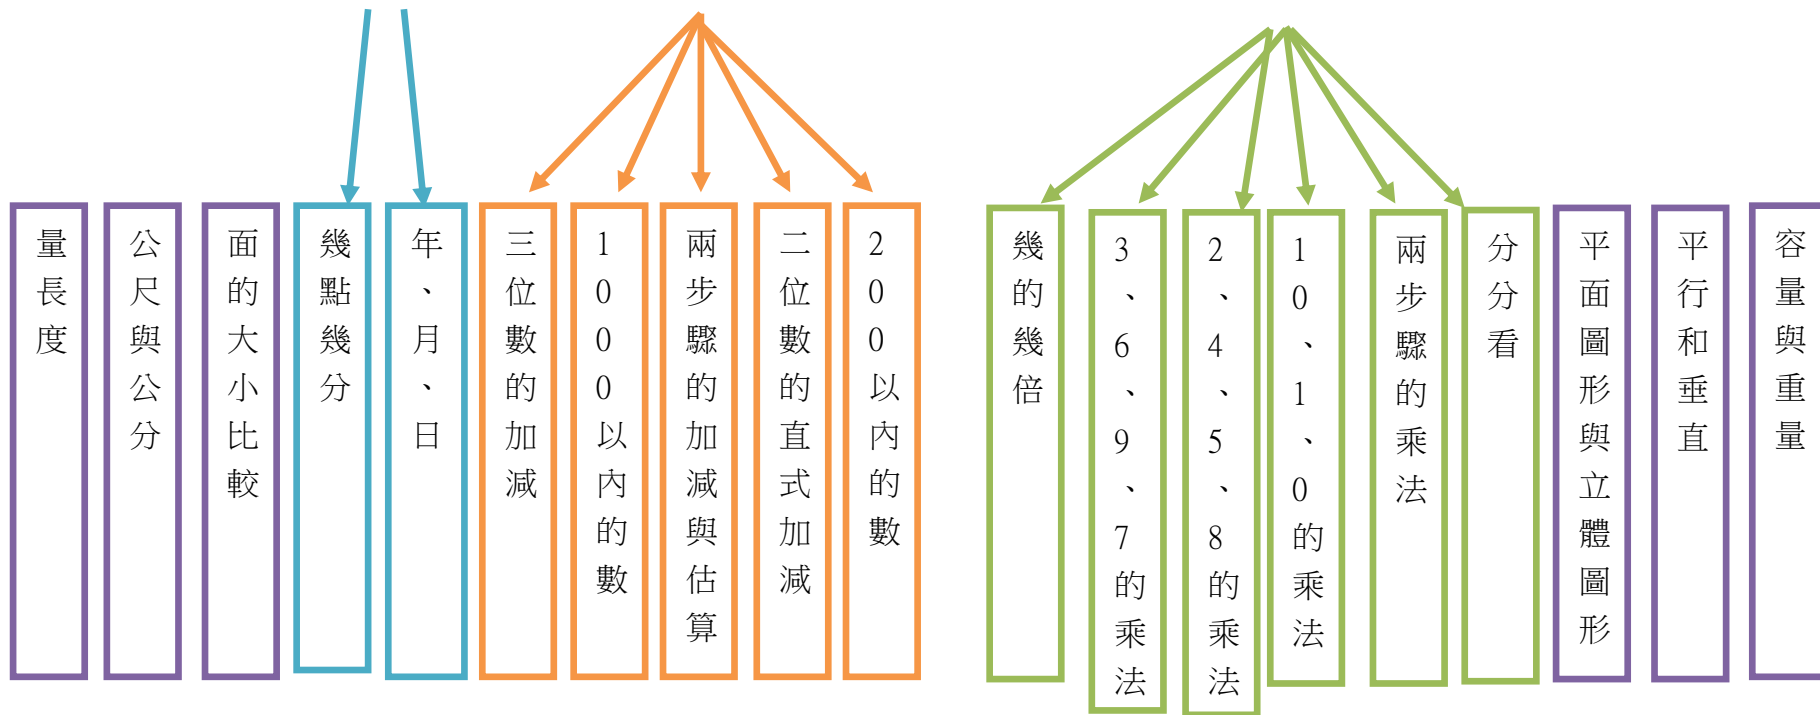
量長度

公尺與公分

面的大小比較

幾點幾分

年、月、日

三位數的加減

1000以內的數

兩步驟的加減與估算

二位數的直式加減

200以內的數

幾的幾倍

3、6、9、7的乘法

2、4、5、8的乘法

1、0、1、0的乘法

兩步驟的乘法

分分看

平面圖形與立體圖形

平行和垂直

容量與重量